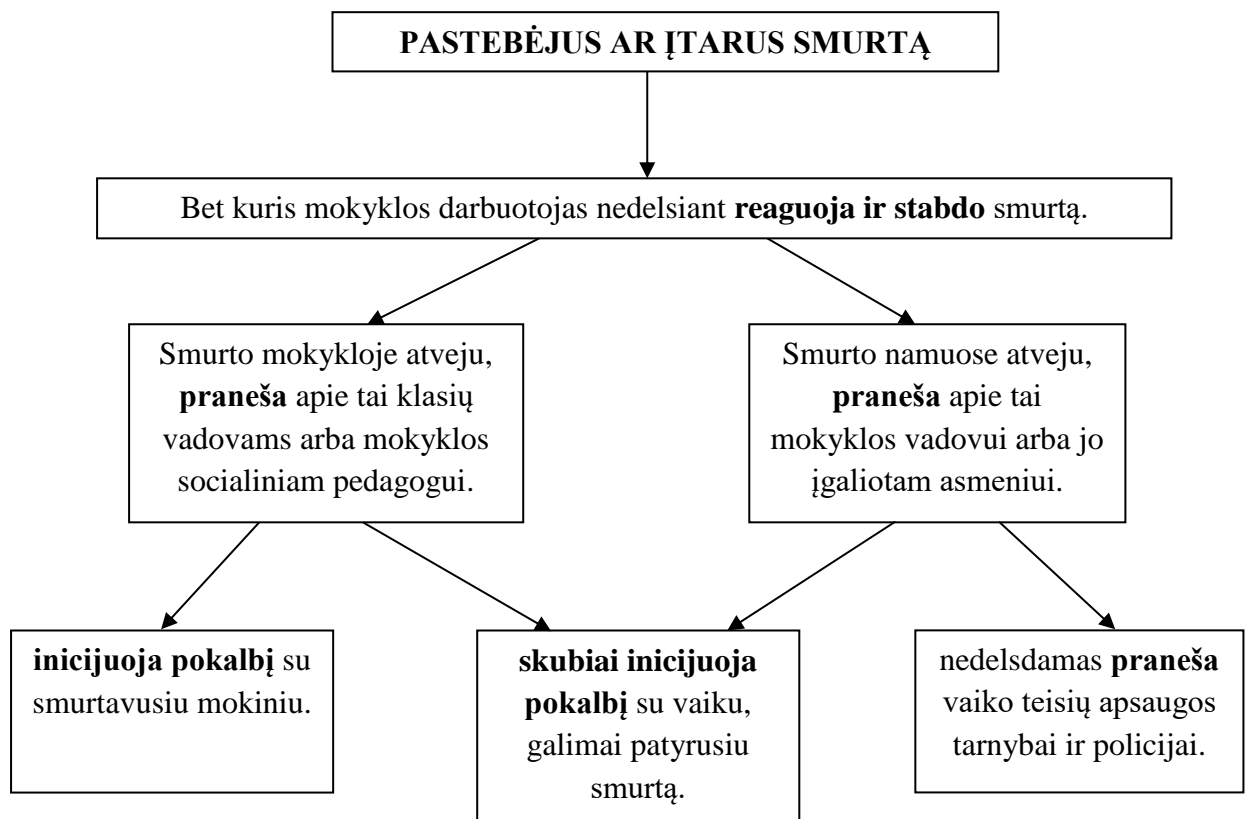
PASTEBĖJUS AR ĮTARUS SMURTĄ

Bet kuris mokyklos darbuotojas nedelsiant reaguoja ir stabdo smurtą.

Smurto mokykloje atveju, praneša apie tai klasių vadovams arba mokyklos socialiniam pedagogui.

Smurto namuose atveju, praneša apie tai mokyklos vadovui arba jo įgaliotam asmeniui.

inicijuoja pokalbį su smurtavusiu mokiniu.

skubiai inicijuoja pokalbį su vaiku, galimai patyrusiu smurtą.

nedelsdamas praneša vaiko teisių apsaugos tarnybai ir policijai.